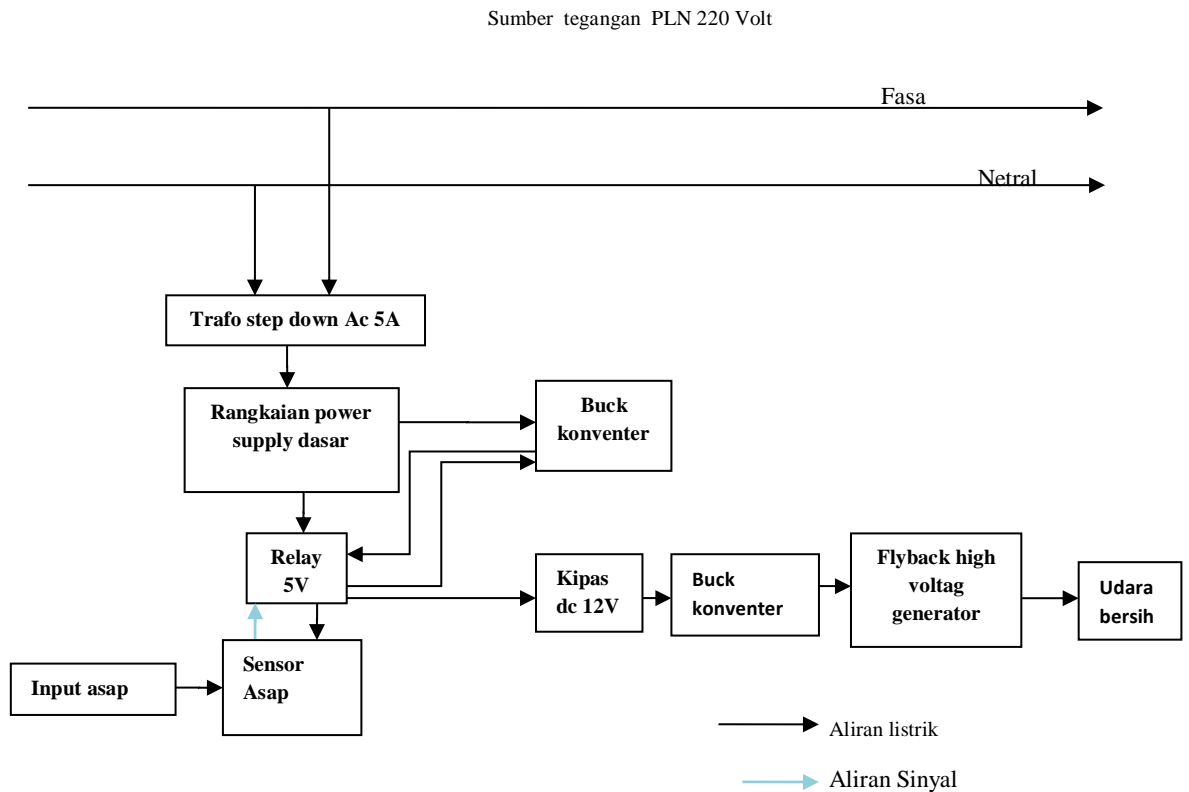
Sumber tegangan PLN 220 Volt

Fasa

Netral

Trafo step down Ac 5A

Rangkaian power supply dasar

Buck konventer

Relay 5V

Kipas dc 12V

Buck konventer

Flyback high voltag generator

Udara bersih

Input asap

Sensor Asap

Aliran listrik

Aliran Sinyal